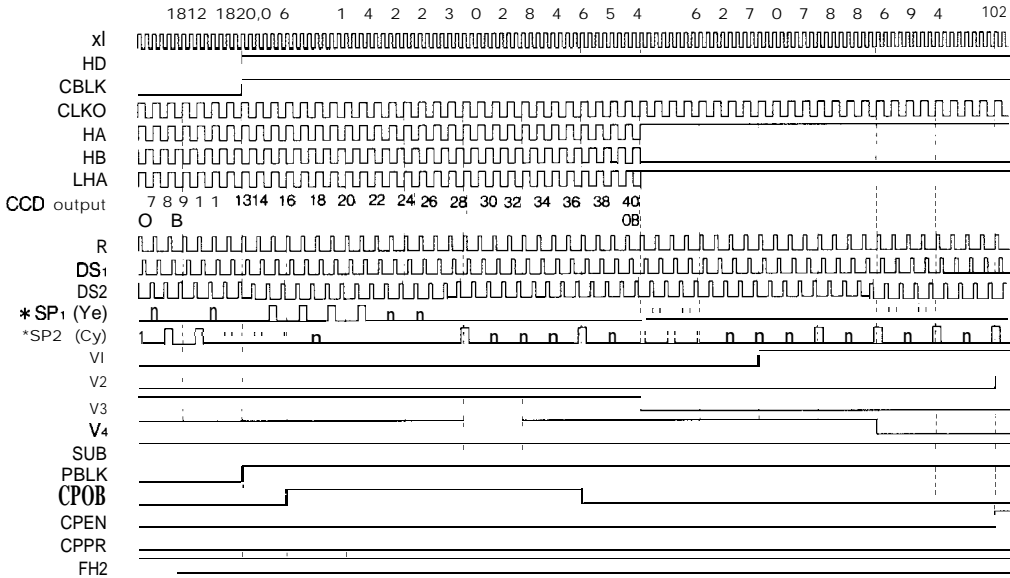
1812 1820,0 6 1 4 2 2 3 0 2 8 4 6 5 4 6 2 7 0 7 8 8 6 9 4 102

xl
HD
CBLK
CLKO
HA
HB
LHA
CCD output 7 8 9 1 1 13 14 16 18 20 22 24 26 28 30 32 34 36 38 40
O B 0B
R
$DS_1$
DS2
$*SP_1$ (Ye)
*SP2 (Cy)
VI
V2
V3
$V_4$
SUB
PBLK
CPOB
CPEN
CPPR
FH2